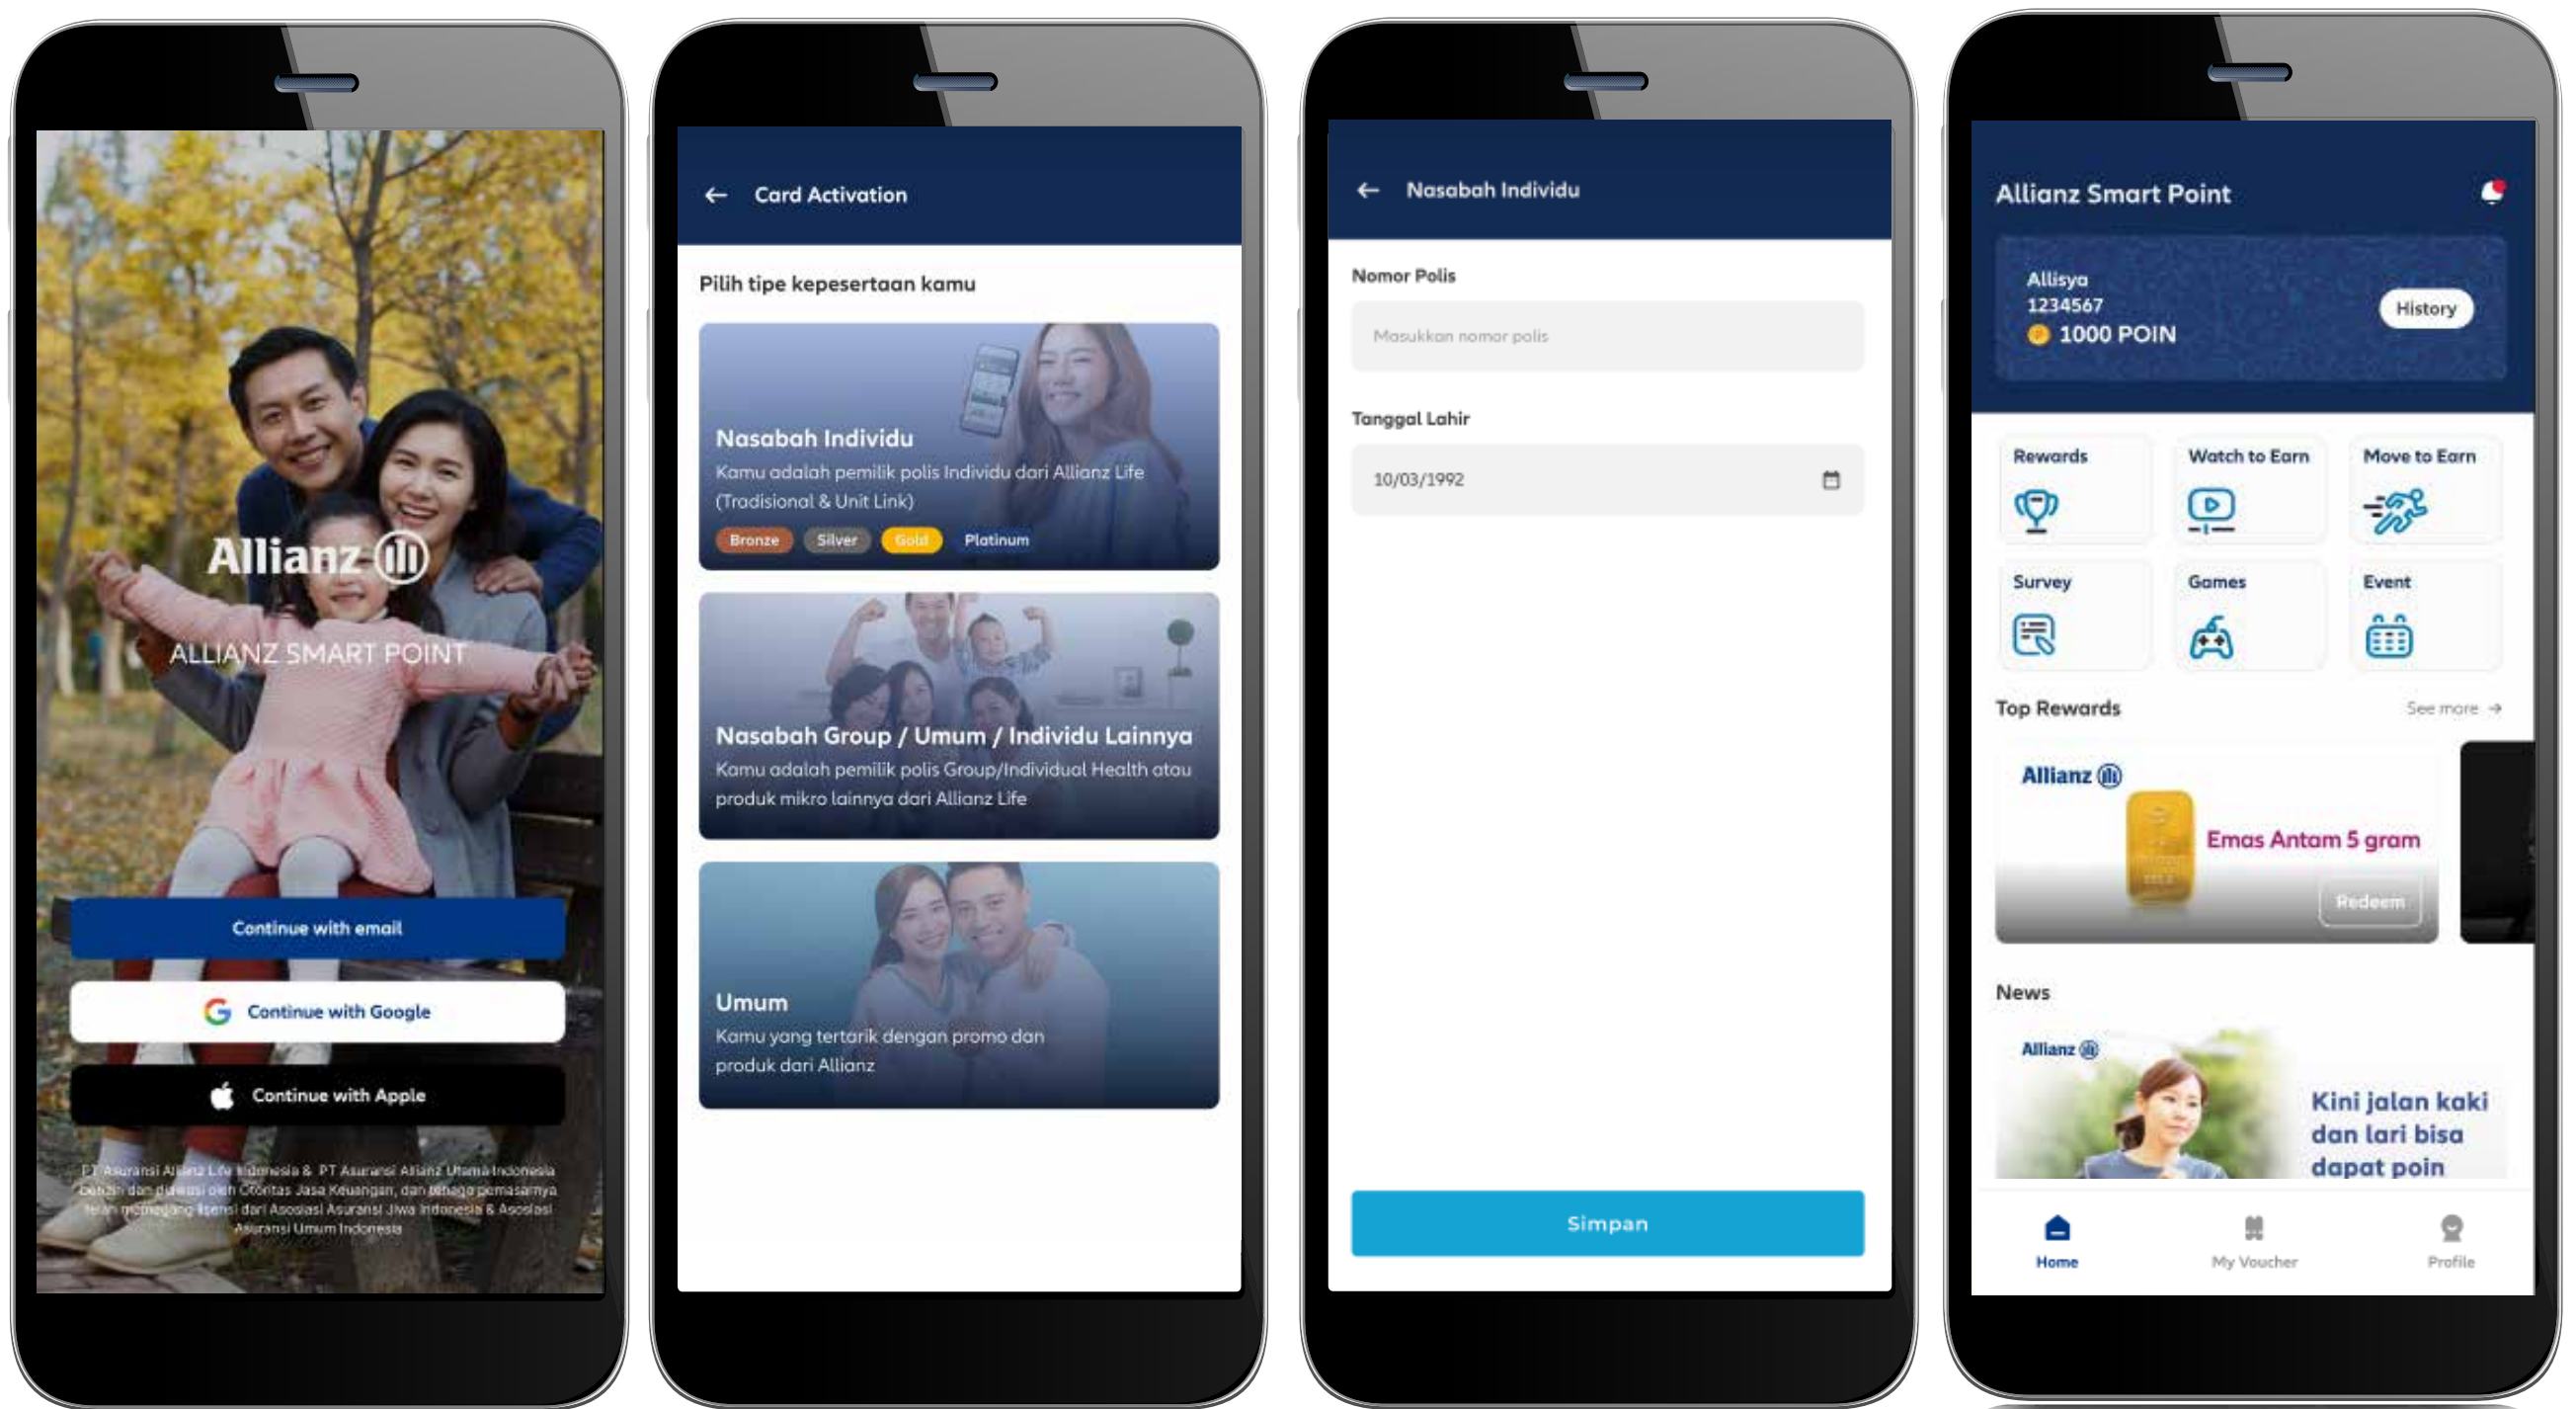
Allianz

ALLIANZ SMART POINT

Continue with email

Continue with Google

Continue with Apple

PT Asuransi Allianz Life Indonesia & PT Asuransi Allianz Utama Indonesia berizin dan diawasi oleh Otoritas Jasa Keuangan, dan tenaga pemasarnya telah memegang lisensi dari Asosiasi Asuransi Jiwa Indonesia & Asosiasi Asuransi Umum Indonesia

Card Activation

Pilih tipe kepesertaan kamu

Nasabah Individu
Kamu adalah pemilik polis Individu dari Allianz Life (Tradisional & Unit Link)
Bronze Silver Gold Platinum

Nasabah Group / Umum / Individu Lainnya
Kamu adalah pemilik polis Group/Individual Health atau produk mikro lainnya dari Allianz Life

Umum
Kamu yang tertarik dengan promo dan produk dari Allianz

Nasabah Individu

Nomor Polis
Masukkan nomor polis

Tanggal Lahir
10/03/1992

Simpan

Allianz Smart Point

Allisya
1234567
1000 POIN
History

Rewards
Watch to Earn
Move to Earn
Survey
Games
Event

Top Rewards
See more

Allianz
Emas Antam 5 gram
Redeem

News

Allianz
Kini jalan kaki dan lari bisa dapat poin

Home
My Voucher
Profile